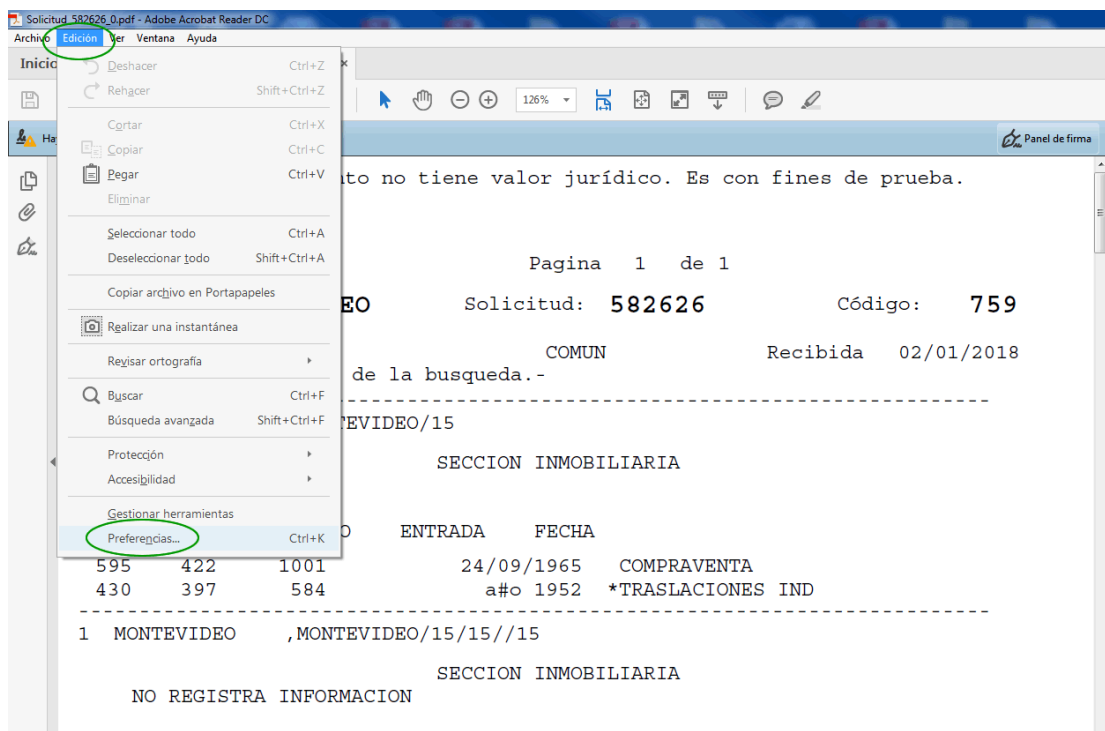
Solicitud_582626_0.pdf - Adobe Acrobat Reader DC

Archivo Edición Ver Ventana Ayuda

Inicio

Deshacer Ctrl+Z
Rehacer Shift+Ctrl+Z
Cortar Ctrl+X
Copiar Ctrl+C
Pegar Ctrl+V
Eliminar
Seleccionar todo Ctrl+A
Deseleccionar todo Shift+Ctrl+A
Copiar archivo en Portapapeles
Realizar una instantánea
Revisar ortografía
Buscar Ctrl+F
Búsqueda avanzada Shift+Ctrl+F
Protección
Accesibilidad
Gestionar herramientas
Preferencias... Ctrl+K

126%

Ha

Panel de firma

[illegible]to no tiene valor jurídico. Es con fines de prueba.

Pagina 1 de 1

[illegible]EO Solicitud: 582626 Código: 759

COMUN Recibida 02/01/2018

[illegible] de la busqueda.-

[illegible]TEVIDEO/15

SECCION INMOBILIARIA

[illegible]O ENTRADA FECHA

| 595 | 422 | 1001 | 24/09/1965 | COMPRAVENTA |
|---|---|---|---|---|
| 430 | 397 | 584 | a#o 1952 | *TRASLACIONES IND |

1 MONTEVIDEO ,MONTEVIDEO/15/15//15

SECCION INMOBILIARIA

NO REGISTRA INFORMACION